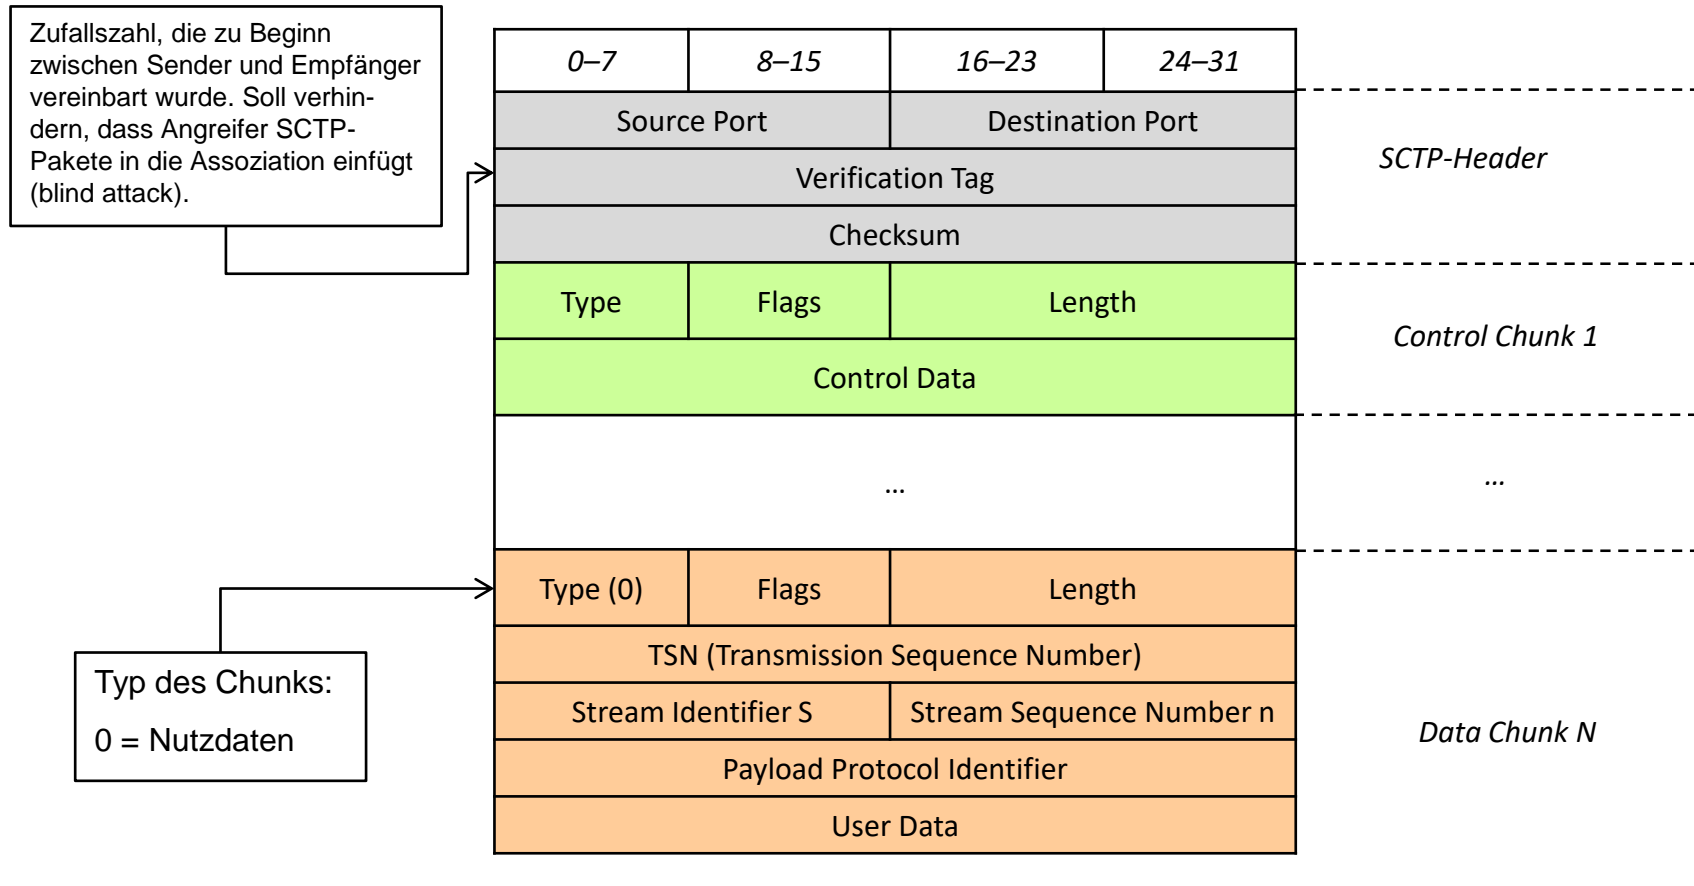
Zufallszahl, die zu Beginn zwischen Sender und Empfänger vereinbart wurde. Soll verhindern, dass Angreifer SCTP-Pakete in die Assoziation einfügt (blind attack).

| 0–7 | 8–15 | 16–23 | 24–31 |
|---|---|---|---|
| Source Port | | Destination Port | |
| Verification Tag | | | |
| Checksum | | | |
| Type | Flags | Length | |
| Control Data | | | |
| … | | | |
| Type (0) | Flags | Length | |
| TSN (Transmission Sequence Number) | | | |
| Stream Identifier S | | Stream Sequence Number n | |
| Payload Protocol Identifier | | | |
| User Data | | | |

SCTP-Header

Control Chunk 1

…

Data Chunk N

Typ des Chunks:

0 = Nutzdaten